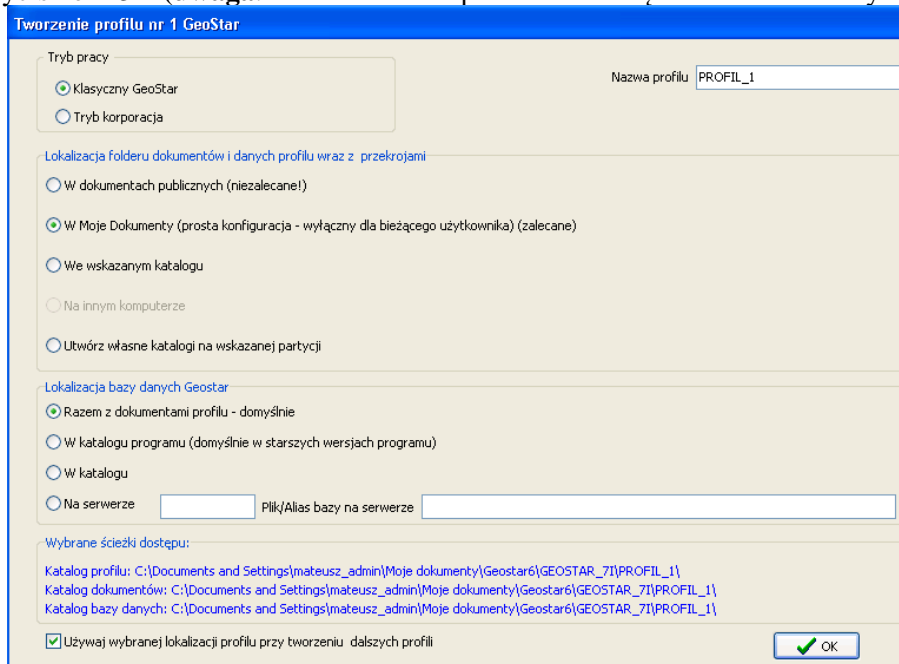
Tworzenie profilu nr 1 GeoStar

Tryb pracy

Klasyczny GeoStar

Tryb korporacja

Nazwa profilu PROFIL_1

Lokalizacja folderu dokumentów i danych profilu wraz z przekrojami

W dokumentach publicznych (niezalecane!)

W Moje Dokumenty (prosta konfiguracja - wyłączny dla bieżącego użytkownika) (zalecane)

We wskazanym katalogu

Na innym komputerze

Utwórz własne katalogi na wskazanej partycji

Lokalizacja bazy danych Geostar

Razem z dokumentami profilu - domyślnie

W katalogu programu (domyślnie w starszych wersjach programu)

W katalogu

Na serwerze

Plik/Alias bazy na serwerze

Wybrane ścieżki dostępu:

Katalog profilu: C:\Documents and Settings\mateusz_admin\Moje dokumenty\Geostar6\GEOSTAR_7I\PROFIL_1\
Katalog dokumentów: C:\Documents and Settings\mateusz_admin\Moje dokumenty\Geostar6\GEOSTAR_7I\PROFIL_1\
Katalog bazy danych: C:\Documents and Settings\mateusz_admin\Moje dokumenty\Geostar6\GEOSTAR_7I\PROFIL_1\

Używaj wybranej lokalizacji profilu przy tworzeniu dalszych profili

OK